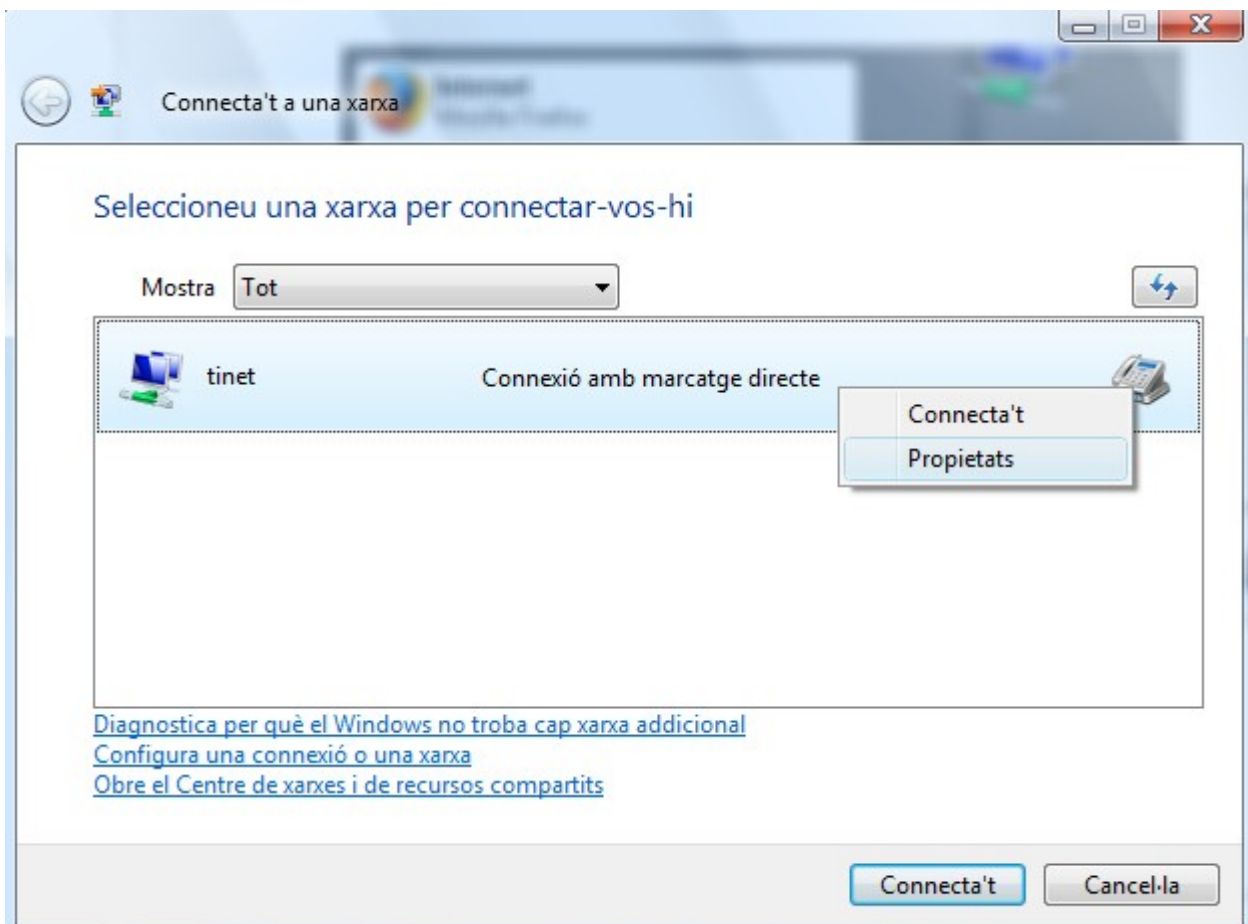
Connecta't a una xarxa

Seleccioneu una xarxa per connectar-vos-hi

Mostra Tot

tinet

Connexió amb marcatge directe

Connecta't

Propietats

Diagnostica per què el Windows no troba cap xarxa addicional

Configura una connexió o una xarxa

Obre el Centre de xarxes i de recursos compartits

Connecta't

Cancel·la